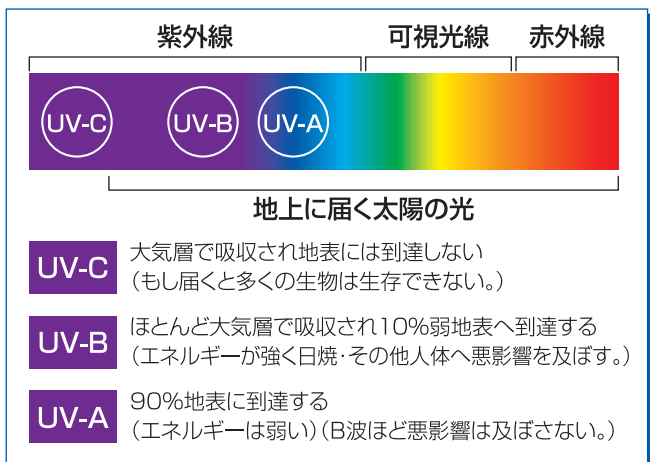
紫外線　可視光線　赤外線

UV-C　UV-B　UV-A

地上に届く太陽の光

UV-C　大気層で吸収され地表には到達しない（もし届くと多くの生物は生存できない。）

UV-B　ほとんど大気層で吸収され10%弱地表へ到達する（エネルギーが強く日焼・その他人体へ悪影響を及ぼす。）

UV-A　90%地表に到達する（エネルギーは弱い）（B波ほど悪影響は及ぼさない。）